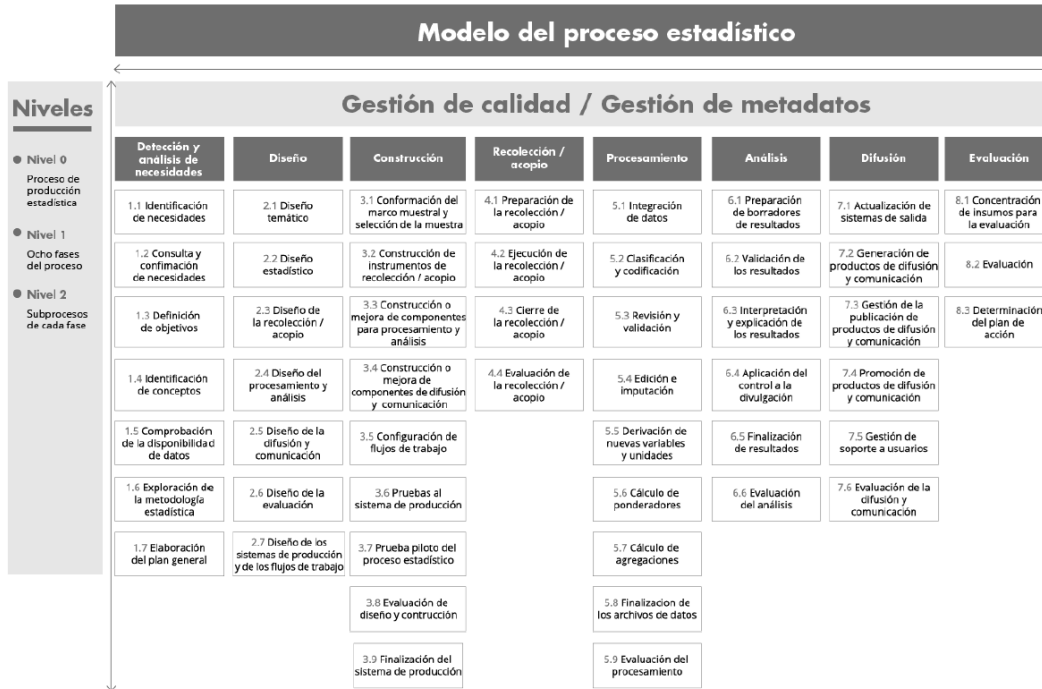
Modelo del proceso estadístico

Niveles

Nivel 0
Proceso de producción estadística

Nivel 1
Ocho fases del proceso

Nivel 2
Subprocesos de cada fase

Gestión de calidad / Gestión de metadatos

| Detección y análisis de necesidades | Diseño | Construcción | Recolección / acopio | Procesamiento | Análisis | Difusión | Evaluación |
|---|---|---|---|---|---|---|---|
| 1.1 Identificación de necesidades | 2.1 Diseño temático | 3.1 Conformación del marco muestral y selección de la muestra | 4.1 Preparación de la recolección / acopio | 5.1 Integración de datos | 6.1 Preparación de borradores de resultados | 7.1 Actualización de sistemas de salida | 8.1 Concentración de insumos para la evaluación |
| 1.2 Consulta y confirmación de necesidades | 2.2 Diseño estadístico | 3.2 Construcción de instrumentos de recolección / acopio | 4.2 Ejecución de la recolección / acopio | 5.2 Clasificación y codificación | 6.2 Validación de los resultados | 7.2 Generación de productos de difusión y comunicación | 8.2 Evaluación |
| 1.3 Definición de objetivos | 2.3 Diseño de la recolección / acopio | 3.3 Construcción o mejora de componentes para procesamiento y análisis | 4.3 Cierre de la recolección / acopio | 5.3 Revisión y validación | 6.3 Interpretación y explicación de los resultados | 7.3 Gestión de la publicación de productos de difusión y comunicación | 8.3 Determinación del plan de acción |
| 1.4 Identificación de conceptos | 2.4 Diseño del procesamiento y análisis | 3.4 Construcción o mejora de componentes de difusión y comunicación | 4.4 Evaluación de la recolección / acopio | 5.4 Edición e imputación | 6.4 Aplicación del control a la divulgación | 7.4 Promoción de productos de difusión y comunicación | |
| 1.5 Comprobación de la disponibilidad de datos | 2.5 Diseño de la difusión y comunicación | 3.5 Configuración de flujos de trabajo | | 5.5 Derivación de nuevas variables y unidades | 6.5 Finalización de resultados | 7.5 Gestión de soporte a usuarios | |
| 1.6 Exploración de la metodología estadística | 2.6 Diseño de la evaluación | 3.6 Pruebas al sistema de producción | | 5.6 Cálculo de ponderadores | 6.6 Evaluación del análisis | 7.6 Evaluación de la difusión y comunicación | |
| 1.7 Elaboración del plan general | 2.7 Diseño de los sistemas de producción y de los flujos de trabajo | 3.7 Prueba piloto del proceso estadístico | | 5.7 Cálculo de agregaciones | | | |
| | | 3.8 Evaluación de diseño y contrucción | | 5.8 Finalizacion de los archivos de datos | | | |
| | | 3.9 Finalización del sistema de producción | | 5.9 Evaluación del procesamiento | | | |